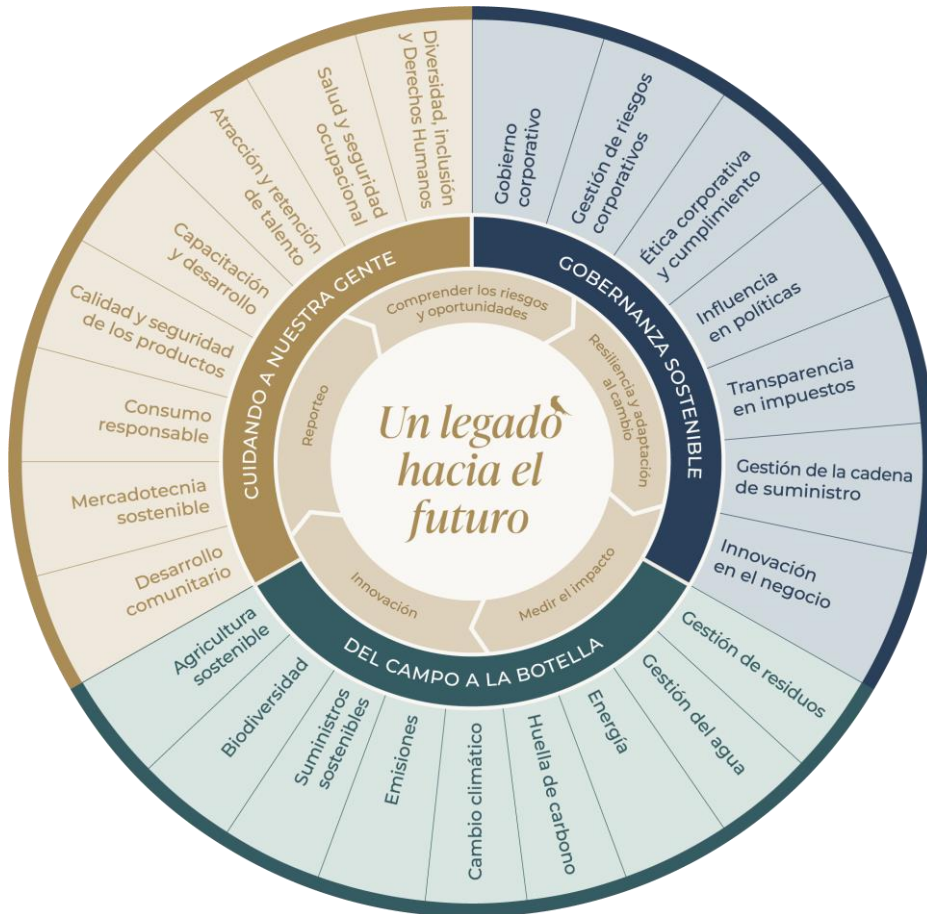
Un legado hacia el futuro

Comprender los riesgos y oportunidades

Resiliencia y adaptación al cambio

Medir el impacto

Innovación

Reporteo

GOBERNANZA SOSTENIBLE

Gobierno corporativo

Gestión de riesgos corporativos

Ética corporativa y cumplimiento

Influencia en políticas

Transparencia en impuestos

Gestión de la cadena de suministro

Innovación en el negocio

DEL CAMPO A LA BOTELLA

Gestión de residuos

Gestión del agua

Energía

Huella de carbono

Cambio climático

Emisiones

Suministros sostenibles

Biodiversidad

Agricultura sostenible

CUIDANDO A NUESTRA GENTE

Desarrollo comunitario

Mercadotecnia sostenible

Consumo responsable

Calidad y seguridad de los productos

Capacitación y desarrollo

Atracción y retención de talento

Salud y seguridad ocupacional

Diversidad, inclusión y Derechos Humanos